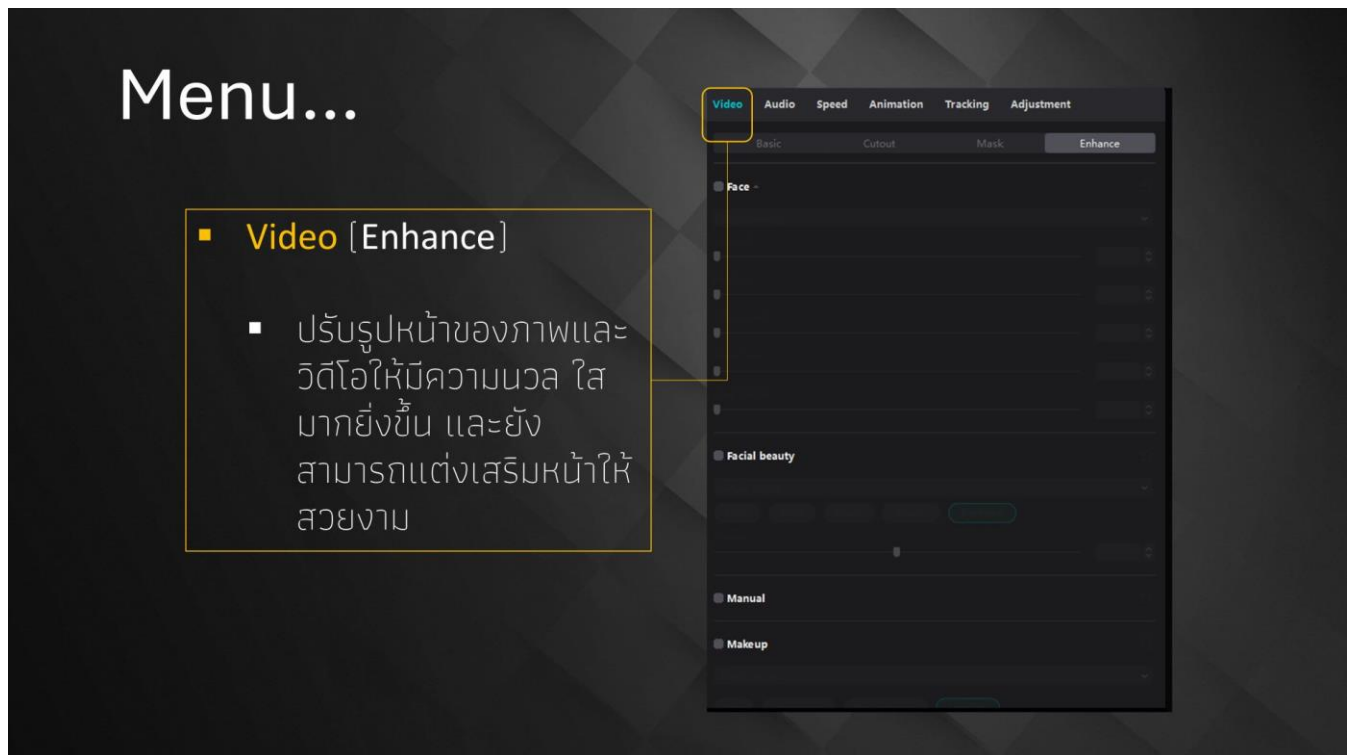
Menu...

Video [Enhance]

ปรับรูปหน้าของภาพและวิดีโอให้มีความนวล ใส มากยิ่งขึ้น และยังสามารถแต่งเสริมหน้าให้สวยงาม

Video Audio Speed Animation Tracking Adjustment

Basic Cutout Mask Enhance

Face

Facial beauty

Manual

Makeup